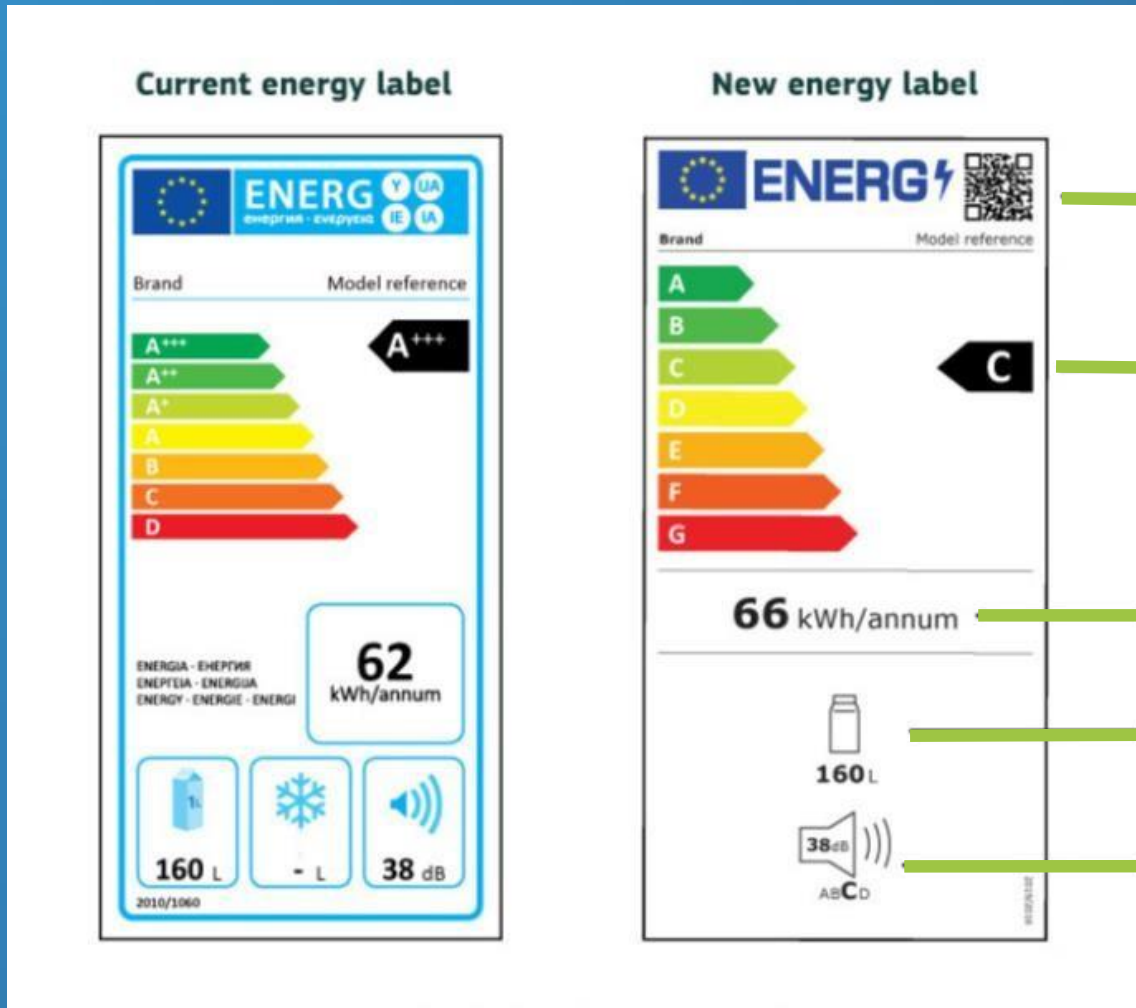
Current energy label

ENERG Y IJA IE IA
енергия · ενεργεια

Brand
Model reference

$A^{+++}$
$A^{++}$
$A^{+}$
A
B
C
D

$A^{+++}$

ENERGIA · ЕНЕРГИЯ
ΕΝΕΡΓΕΙΑ · ENERGIJA
ENERGY · ENERGIE · ENERGI

62
kWh/annum

1L
160 L

- L

38 dB

2010/1060

New energy label

ENERG

Brand
Model reference

A
B
C
D
E
F
G

C

66 kWh/annum

160 L

38dB
ABCD

2019/2016